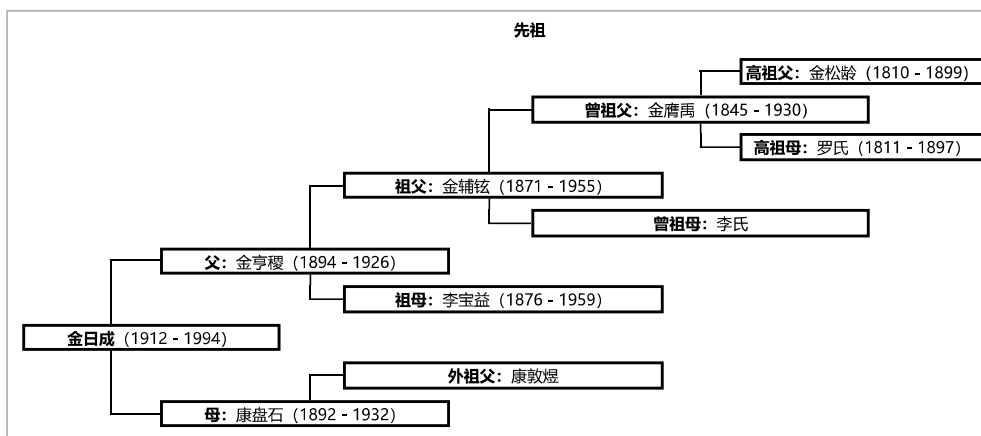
先祖

高祖父：金松龄（1810 - 1899）

曾祖父：金膺禹（1845 - 1930）

高祖母：罗氏（1811 - 1897）

祖父：金辅铉（1871 - 1955）

曾祖母：李氏

父：金亨稷（1894 - 1926）

祖母：李宝益（1876 - 1959）

金日成（1912 - 1994）

外祖父：康敦煜

母：康盘石（1892 - 1932）